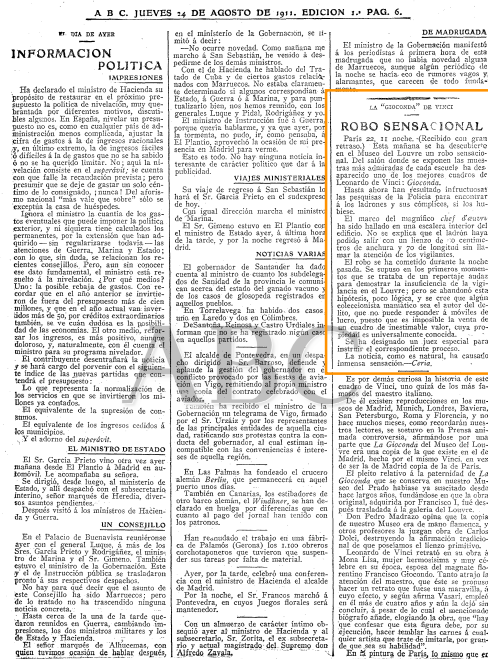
A B C. JUEVES 24 DE AGOSTO DE 1911. EDICION 1.ª PAG. 6.

EL DIA DE AYER

INFORMACION POLITICA

IMPRESIONES

Ha sido propósito del ministro de Hacienda su propósito de restaurar en el próximo presupuesto la política de nivelación, muy quebrantada por diferentes motivos, discutibles algunos. En España, nivelar un presupuesto no es, como en cualquier país de administración menos complicada, ajustar la cifra de gastos á la de ingresos racionales y, en último extremo, la de ingresos fáciles ó difíciles á la de gastos que no se ha sabido ó no se ha querido limitar. No; aquí la nivelación consiste en el superávit; se cuenta con que falle la recaudación prevista; pero presumir que se deje de gastar un solo céntimo de lo consignado, ¡nunca! Del alarmismo nacional "más vale que sobre" sólo se exceptúa la caja de huespedes.

Ignora el ministro la cuantía de los gastos recurribles que puede imponer la política exterior, y ni siquiera tiene calculados los permanentes, por la extensión que han adquirido—sin regularizarse todavía—las atenciones de Guerra, Marina y Estado; con lo que, sin duda, se relacionan las recientes consejillos. Pero, aun sin conocer este dato fundamental, el ministro está resuelto á la nivelación. ¿Por qué medios? Uno: la posible rebaja de gastos. Con recordar que en el año anterior se invirtieron de fuera del presupuesto más de cien millones, y que en el año actual van invertidos más de 50, por créditos extraordinarios también, se ve cuán dudosa es la posibilidad de las economías. El otro medio, refoezar los ingresos, es más positivo, aunque doloroso, y, naturalmente, con él cuenta el ministro para su programa nivelador.

El contribuyente desentrañará la noticia y se hará cargo del porvenir con el siguiente cuadro de los gastos parciales que entendemos al presupuesto:

Lo que representa la normalización de los servicios en que se invirtieron los millones ya confiados.

El equivalente de la supresión de consumos.

El equivalente de los ingresos cedidos á los municipios.

Y el adorno del superávit.

EL MINISTRO DE ESTADO

El Sr. García Prieto vino ayer por la mañana desde El Plantío á Madrid en automóvil. Le acompañaba su esposa.

Se dirigió, desde luego, al ministerio de Estado, y allí despachó con el subsecretario interior, señor marqués de Heredia, diversos asuntos pendientes.

Después visitó á los ministros de Hacienda y Guerra.

UN CONSEJILLO

En el Palacio de Buenavista reuniéronse ayer con el general Luque, á más de los Sres. García Prieto y Rodríguez, el ministro de Marina y el Sr. Gimeno. También estuvo el ministro de la Gobernación. Este y el ministro de Instrucción pública se trasladaron pronto á sus respectivos despachos.

No hay para qué decir que el asunto de este Consejillo ha sido Marruecos; por lo tratado no ha trascendido ninguna noticia concreta.

Hasta cerca de la una de la tarde quedaron reunidos en Guerra, cambiando impresiones, los dos ministros militares y los de Estado y Hacienda.

El señor marqués de Alhucemas, con quien tuvimos ocasión de hablar después, en el ministerio de la Gobernación, se limitó á decir:

—No ocurre novedad. Como mañana me marcho á San Sebastián, he venido á despedirme de los demás ministros.

Con el de Hacienda he hablado del Tratado de Cuba y de ciertos gastos relacionados con Marruecos. No están claramente determinados si algunos corresponden á Estado, á Guerra ó á Marina, y para puntualizarlo bien, nos hemos reunido, con los generales Luque y Pidal, Rodríguez y yo.

El ministro de Instrucción fué á Guerra porque quería hablarme, y ya que ayer, por la tormenta, no pudo, ir, como pensaba, á El Plantío, aprovechó la ocasión de mi presencia en Madrid para verme.

Esto es todo. No hay ninguna noticia interesante de carácter político que dar á la publicidad.

VIAJES MINISTERIALES

Su viaje de regreso á San Sebastián lo hará el Sr. García Prieto en el sudexpreso de hoy.

Con igual dirección marcha el ministro de Marina.

El Sr. Gimeno estuvo en El Plantío con el ministro de Estado ayer, á última hora de la tarde, y por la noche regresó á Madrid.

NOTICIAS VARIAS

El gobernador de Santander ha dado cuenta al ministro de cuanto los subdelegados de Sanidad de la provincia le comunican acerca del estado del ganado vacuno y de los casos de glosopeda registrados en aquellos pueblos.

En Torrelavega ha habido dos casos uno en Laredo y dos en Colindres.

DeSanoña, Reinosa y Castro Urdiales informan que no hay ni registrado ningún caso en aquellos partidos.

El alcalde de Pontevedra, en un despacho dirigido al Sr. Barroso, felicita y aplaude la gestión del gobernador en el conflicto provocado por las fiestas de aviación en Vigo, remitiendo al propio ministro una copia del contrato celebrado con el aviador.

Se ha recibido el ministro de la Gobernación un telegrama de Vigo, firmado por el Sr. Uraiz y por los representantes de las principales entidades de aquella ciudad, ratificando sus protestas contra la conducta del gobernador, al cual estiman incompatible con las conveniencias é intereses de aquella región.

En Las Palmas ha fondeado el crucero alemán Berlin, que permanecerá en aquel puerto unos días.

También en Canarias, los estibadores de tres barcos alemanes, el Windhuer, se han declarado en huelga por diferencias que en cuanto al pago del jornal han tenido con los patronos.

Han reanudado el trabajo en una fábrica de Palamós (Gerona) los 1.100 obreros corchotaponeros que tuvieron que suspender sus tareas por falta de material.

Ayer, por la tarde, celebró una conferencia con el ministro de Hacienda el alcalde de Madrid.

Esta noche, el Sr. Francos marchó á Pontevedra, en cuyos Juegos florales será mantenedor.

Con un almuerzo de carácter íntimo obsequió ayer al ministro de Hacienda y al subsecretario, Sr. Zorita, el ex subsecretario y actual magistrado del Supremo don Alfredo Zavala.

DE MADRUGADA

El ministro de la Gobernación manifestó á los periodistas á primera hora de esta madrugada que no había novedad alguna de Marruecos, aunque algún periódico de la noche se hacía eco de rumores vagos y alarmantes, que carecen de todo fundamento.

LA "GIOCONDA" DE VINCI

ROBO SENSACIONAL

París 22, 11 noche. (Recibido con gran retraso.) Esta mañana se ha descubierto en el Museo del Louvre un robo sensacional. El salón donde se exponen las muestras más admiradas de cada escuela ha desaparecido uno de los mejores cuadros de Leonardo de Vinci: Gioconda.

Hasta ahora han resultado infructuosas las pesquisas de la Policía para encontrar á los ladrones y sus cómplices, si los hubiese.

El marco del magnífico chef d'œuvre ha sido hallado en una escalera interior del edificio. No se explica que el ladrón haya podido, salir con un lienzo de 70 centímetros de anchura y 77 de longitud sin llamar la atención de los vigilantes.

El robo se ha realizado durante la noche pasada. Se supuso en los primeros momentos que se trataba de un reportaje audaz para demostrar la insuficiencia de la vigilancia en el Louvre; pero se abandonó esta hipótesis, pues luego, y se cree que alguno coleccionista maniático sea el autor del delito, que no puede responder á móviles de lucro, puesto que es imposible la venta de un cuadro de inestimable valor, cuya procedencia es universalmente conocida.

Se ha designado un juez especial para instruir el correspondiente proceso.

La noticia, como es natural, ha causado inmensa sensación.—Ceria.

Es por demás curiosa la historia de este cuadro de Vinci, una quizá de los más famosos del maestro italiano.

De él existen reproducciones en los museos de Madrid, Múnich, Londres, Baviera, San Petersburgo, Roma y Florencia, y no hace muchos meses, como recordarán nuestros lectores, se sostuvo en la Prensa animada controversia, afirmando por una parte que La Gioconda del Museo del Louvre era una copia de la que existe en el de Madrid, hecha por el mismo Vinci, en vez de ser la de Madrid copia de la de París.

El pleito relativo á la paternidad de La Gioconda que se conserva en nuestro Museo del Prado hállase ya resuelto desde hace largos años, fundándose en que la obra original, adquirida por Francisco I, fué después trasladada á la galería del Louvre.

Don Pedro Madrazo opina que la copia de nuestro Museo era de mano flamenca, y otros profesores la juzgan obra de Carlos Dolci, destruyendo la afirmación tradicional de que perteneciera al pincel primitivo.

Leonardo de Vinci retrató en su obra á Mona Lisa, mujer hermosísima y muy celebrada en su época, esposa del magnate florentino Francisco Giocondo. Tanto atraja la atención del maestro, que este se propuso hacer un retrato que fuese una maravilla, y cuyo efecto, y según afirma Vasari, empleó en él más de cuatro años y aún lo dejó sin concluir. El aspecto de la tela, es de tanto brillo y afinado, elegida la obra, que "hay que confesar que sus toques deben ser, su ejecución, hacer temblar los carnes á cualquier artista que trate de imitarla, por grande que sea su habilidad".

En la pintura de París, lo mismo que en